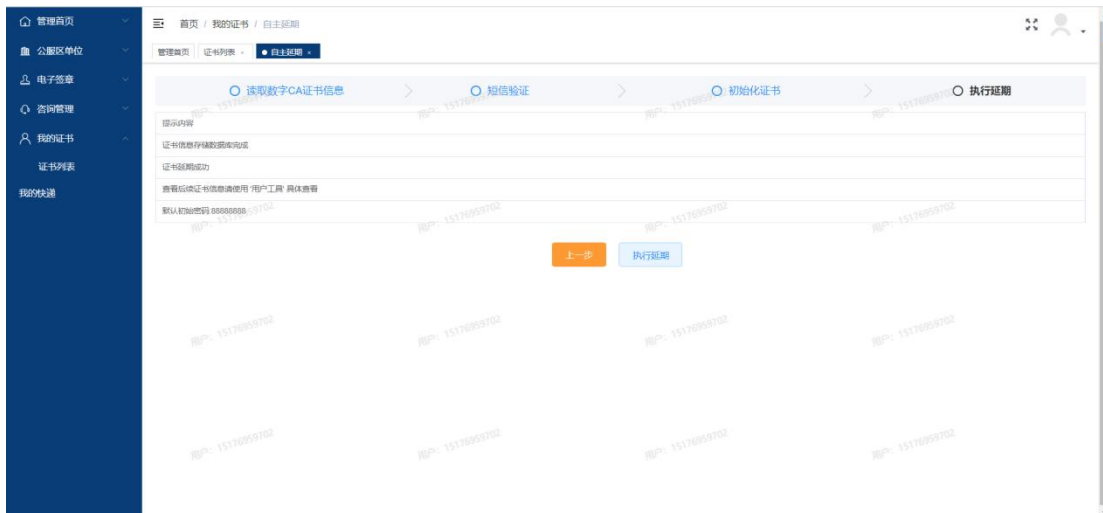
管理首页
公服区单位
电子签章
咨询管理
我的证书
证书列表
我的快递

首页 / 我的证书 / 自主延期

管理首页 证书列表 × ● 自主延期 ×

读取数字CA证书信息 短信验证 初始化证书 执行延期

提示内容
证书信息存储数据库完成
证书延期成功
查看后续证书信息请使用 '用户工具' 具体查看
默认初始密码 88888888

上一步 执行延期

用户: 15176959702
用户: 15176959702
用户: 15176959702
用户: 15176959702
用户: 15176959702
用户: 15176959702
用户: 15176959702
用户: 15176959702
用户: 15176959702
用户: 15176959702
用户: 15176959702
用户: 15176959702
用户: 15176959702
用户: 15176959702
用户: 15176959702
用户: 15176959702